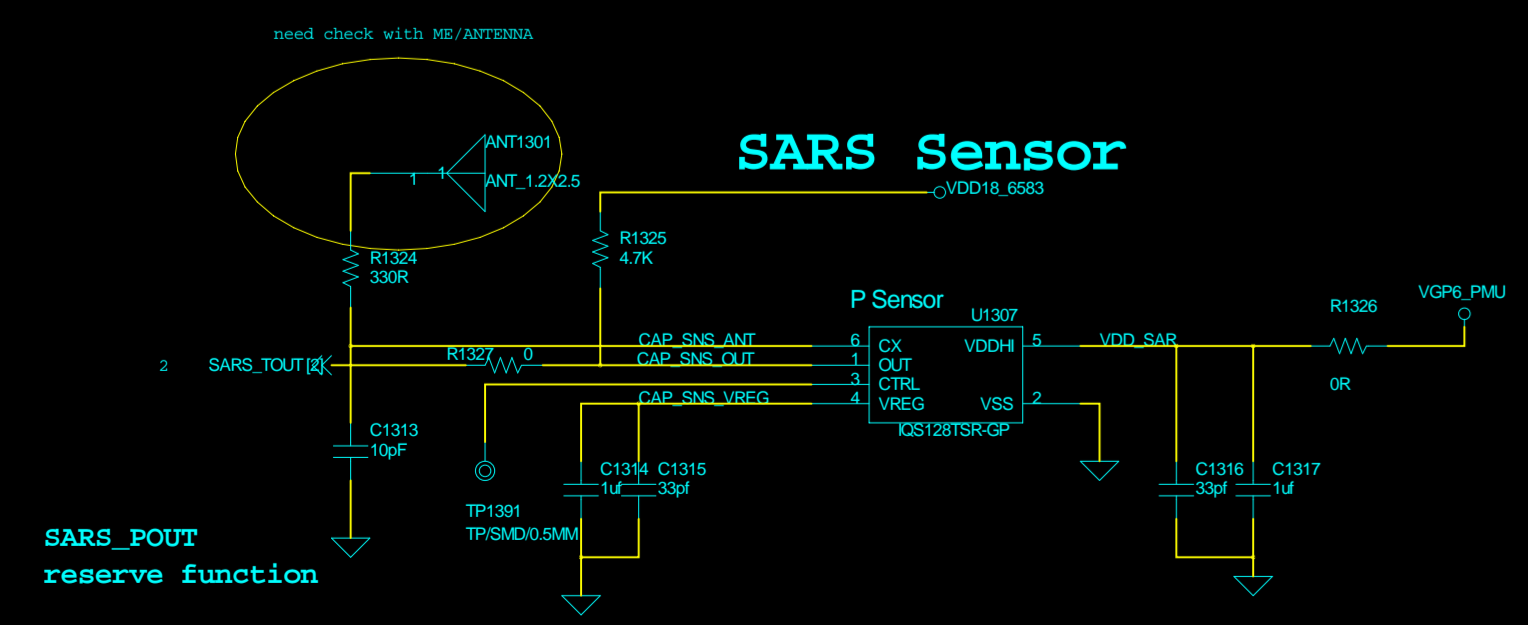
need check with ME/ANTENNA

ANT1301
1
1
ANT_1.2X2.5

SARS Sensor

VDD18_6583

R1325
4.7K

R1324
330R

P Sensor

U1307

VGP6_PMU

R1326

CAP_SNS_ANT
6
CX
VDDHI
5
VDD_SAR

2
SARS_TOUT [2]

R1327
0

CAP_SNS_OUT
1
OUT

0R

3
CTRL

CAP_SNS_VREG
4
VREG
VSS
2

IQS128TSR-GP

C1313
10pF

C1314
1uf

C1315
33pf

C1316
33pf

C1317
1uf

TP1391
TP/SMD/0.5MM

SARS_POUT
reserve function